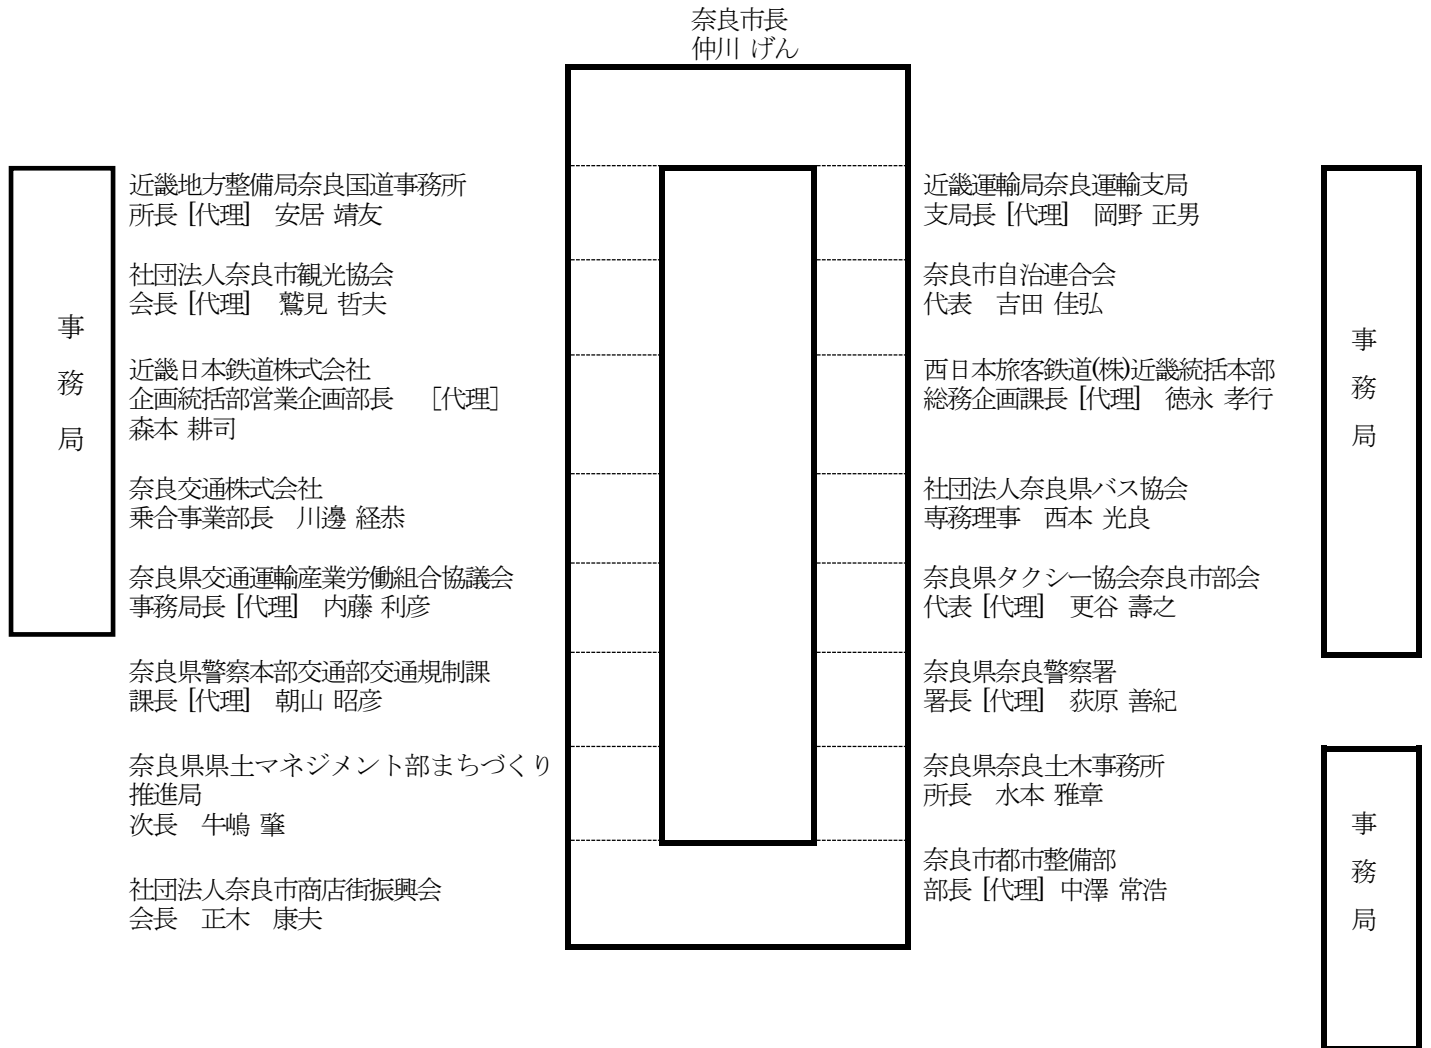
奈良市長
仲川 げん

事務局

近畿地方整備局奈良国道事務所
所長［代理］ 安居 靖友

社団法人奈良市観光協会
会長［代理］ 鷲見 哲夫

近畿日本鉄道株式会社
企画統括部営業企画部長 ［代理］
森本 耕司

奈良交通株式会社
乗合事業部長 川邊 経恭

奈良県交通運輸産業労働組合協議会
事務局長［代理］ 内藤 利彦

奈良県警察本部交通部交通規制課
課長［代理］ 朝山 昭彦

奈良県県土マネジメント部まちづくり推進局
次長 牛嶋 肇

社団法人奈良市商店街振興会
会長 正木 康夫

近畿運輸局奈良運輸支局
支局長［代理］ 岡野 正男

奈良市自治連合会
代表 吉田 佳弘

西日本旅客鉄道㈱近畿統括本部
総務企画課長［代理］ 徳永 孝行

社団法人奈良県バス協会
専務理事 西本 光良

奈良県タクシー協会奈良市部会
代表［代理］ 更谷 壽之

奈良県奈良警察署
署長［代理］ 荻原 善紀

奈良県奈良土木事務所
所長 水本 雅章

奈良市都市整備部
部長［代理］ 中澤 常浩

事務局

事務局